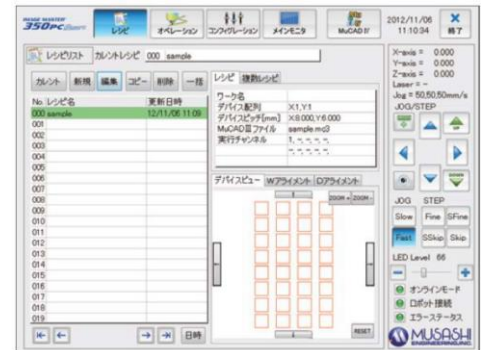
350PC Smart

レシピ オペレーション コンフィグレーション メインモニタ MuCAD IV

2012/11/06 11:10:34 終了

レシピリスト カレントレシピ 000 sample

カレント 新規 編集 コピー 削除 一括

| No. レシピ名 | 更新日時 |
|---|---|
| 000 sample | 12/11/06 11:09 |
| 001 | |
| 002 | |
| 003 | |
| 004 | |
| 005 | |
| 006 | |
| 007 | |
| 008 | |
| 009 | |
| 010 | |
| 011 | |
| 012 | |
| 013 | |
| 014 | |
| 015 | |
| 016 | |
| 017 | |
| 018 | |
| 019 | |

日時

レシピ 読割レシピ

| ワーク名 | |
|---|---|
| デバイス配列 | X1,Y1 |
| デバイスピッチ[mm] | X8.000,Y6.000 |
| MuCAD図ファイル | sample.mc3 |
| 実行チャンネル | 1,-,-,-,- |

デバイスビュー Wアライメント Dアライメント

ZOOM + ZOOM -

RESET

X-axis = 0.000
Y-axis = 0.000
Z-axis = 0.000
Laser = -
Jog = 50,50,50mm/s
JOG/STEP

JOG STEP
Slow Fine SFine
Fast SSkip Skip

LED Level 66

オンラインモード
ロボット接続
エラーステータス

MUSASHI ENGINEERING,INC.